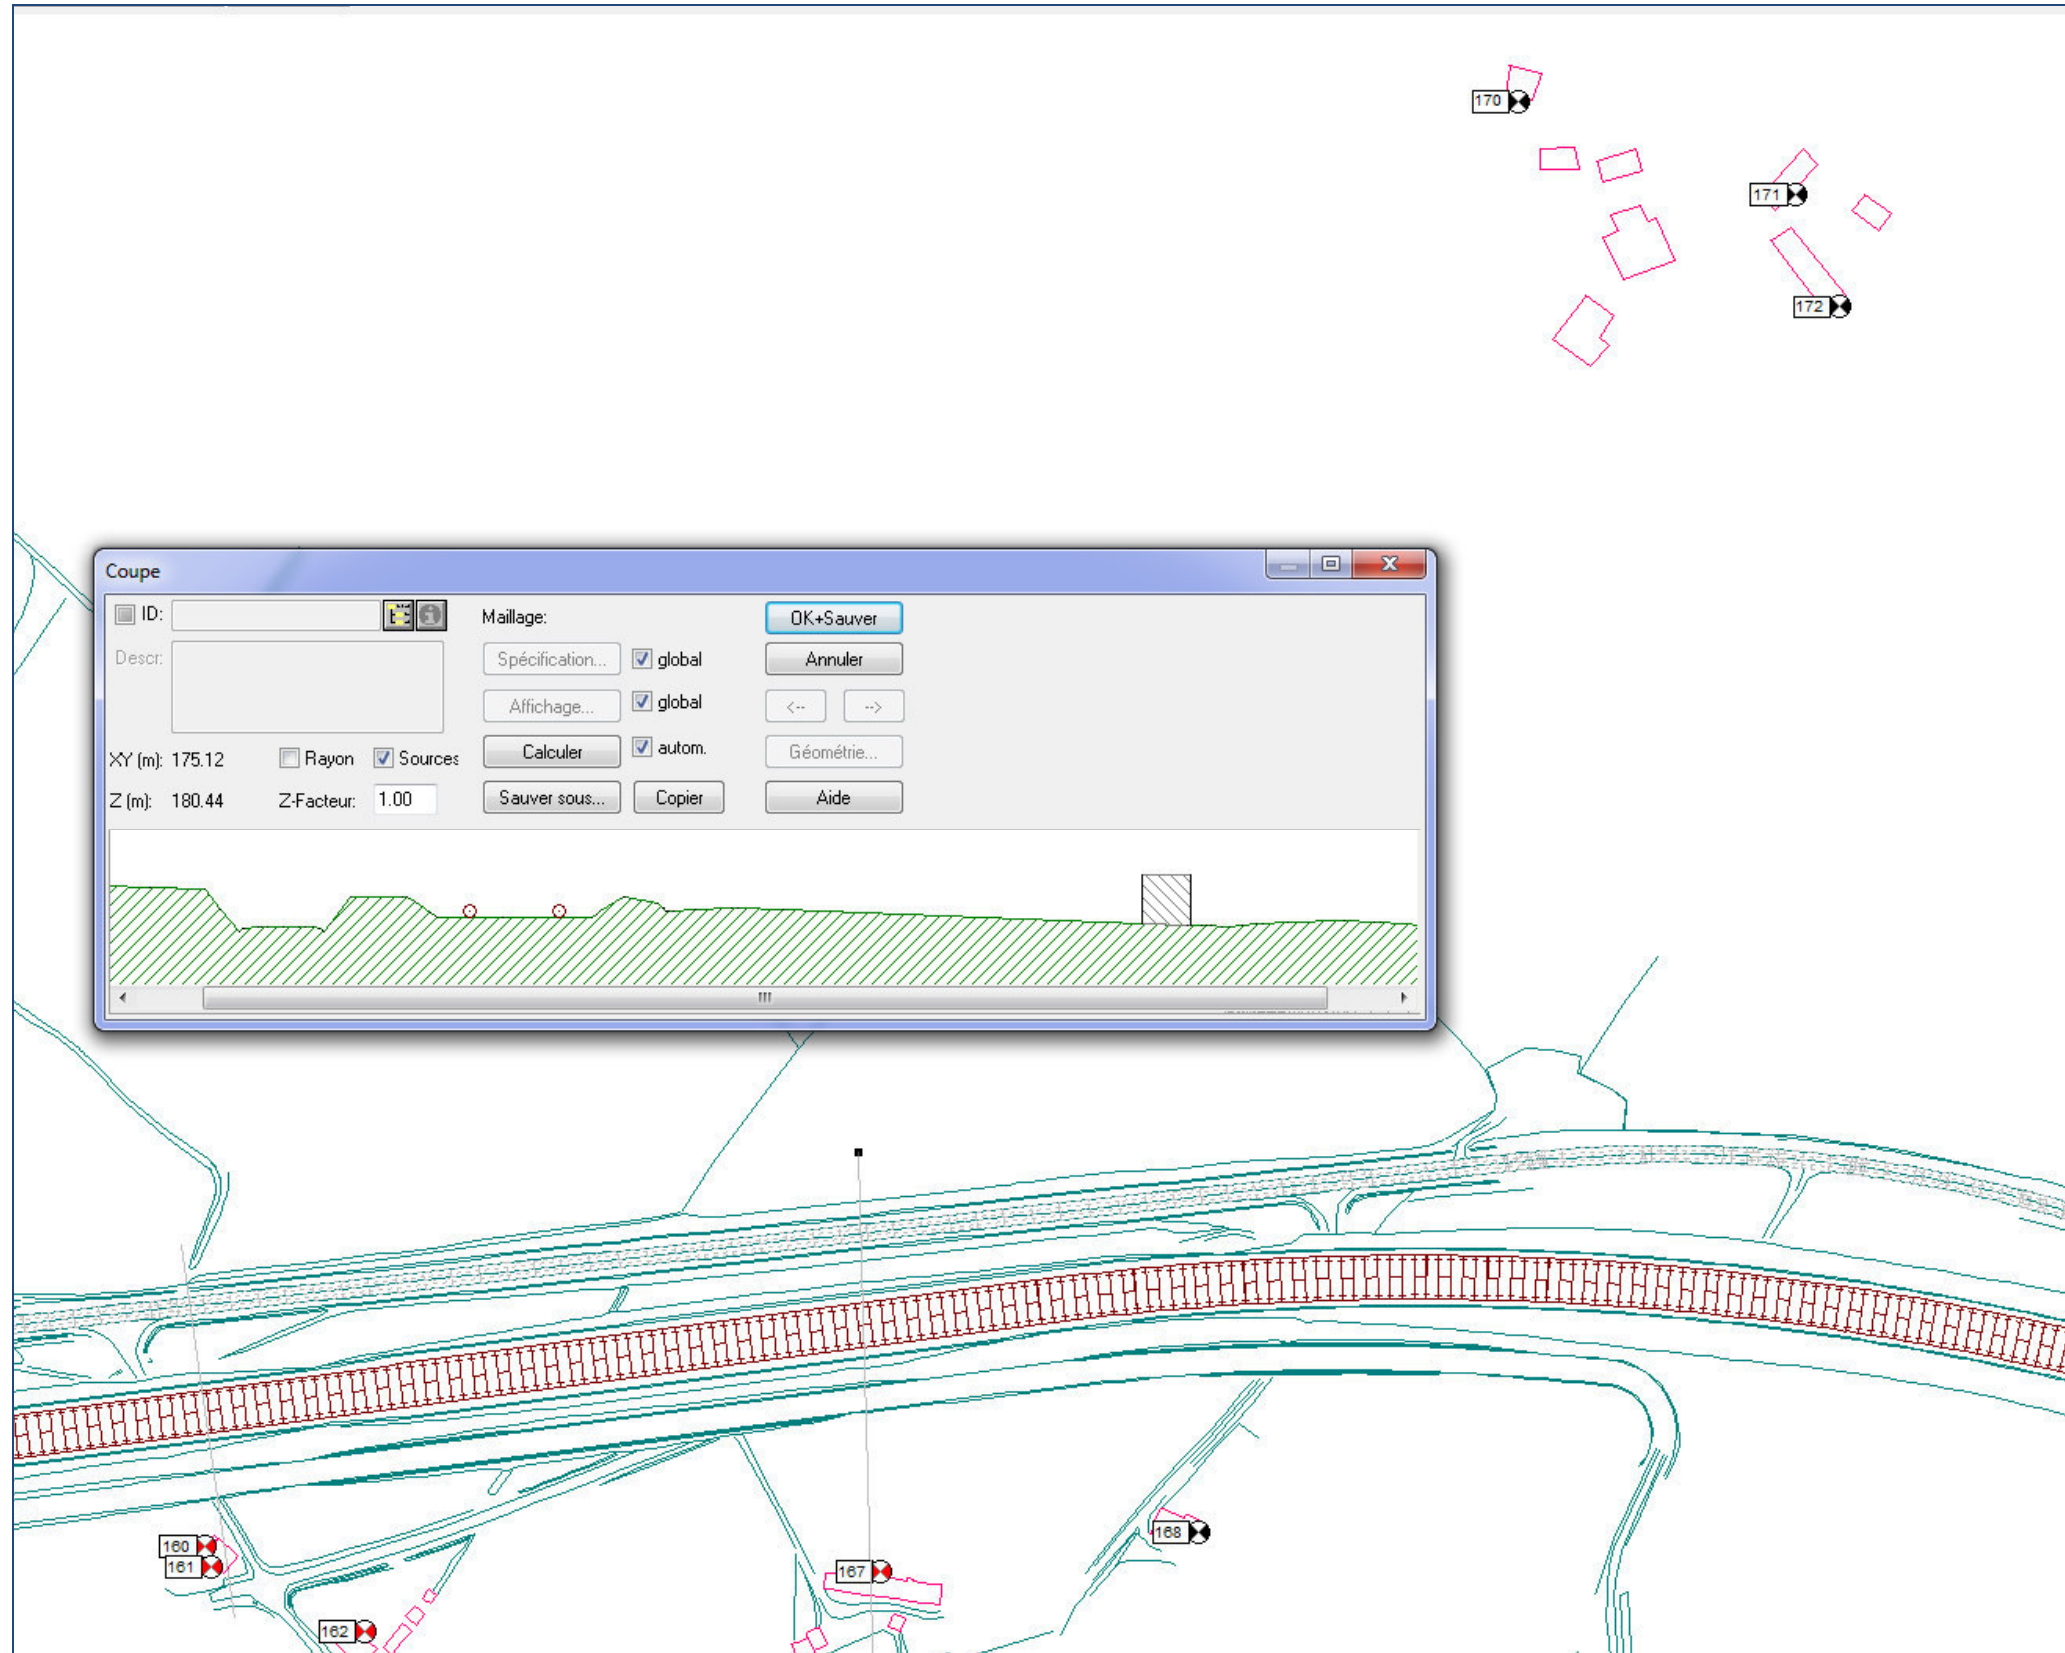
170

171

172

Coupe

ID:

Descr:

Maillage:

Spécification...

global

Affichage...

global

Calculer

autom.

Sauver sous...

Copier

OK+Sauver

Annuler

<--

-->

Géométrie...

Aide

XY (m): 175.12

Rayon

Sources

Z (m): 180.44

Z-Facteur: 1.00

160

161

162

167

168